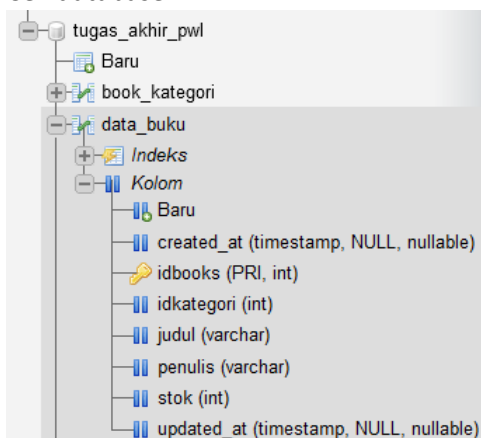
tugas_akhir_pwl
Baru
book_kategori
data_buku
Indeks
Kolom
Baru
created_at (timestamp, NULL, nullable)
idbooks (PRI, int)
idkategori (int)
judul (varchar)
penulis (varchar)
stok (int)
updated_at (timestamp, NULL, nullable)